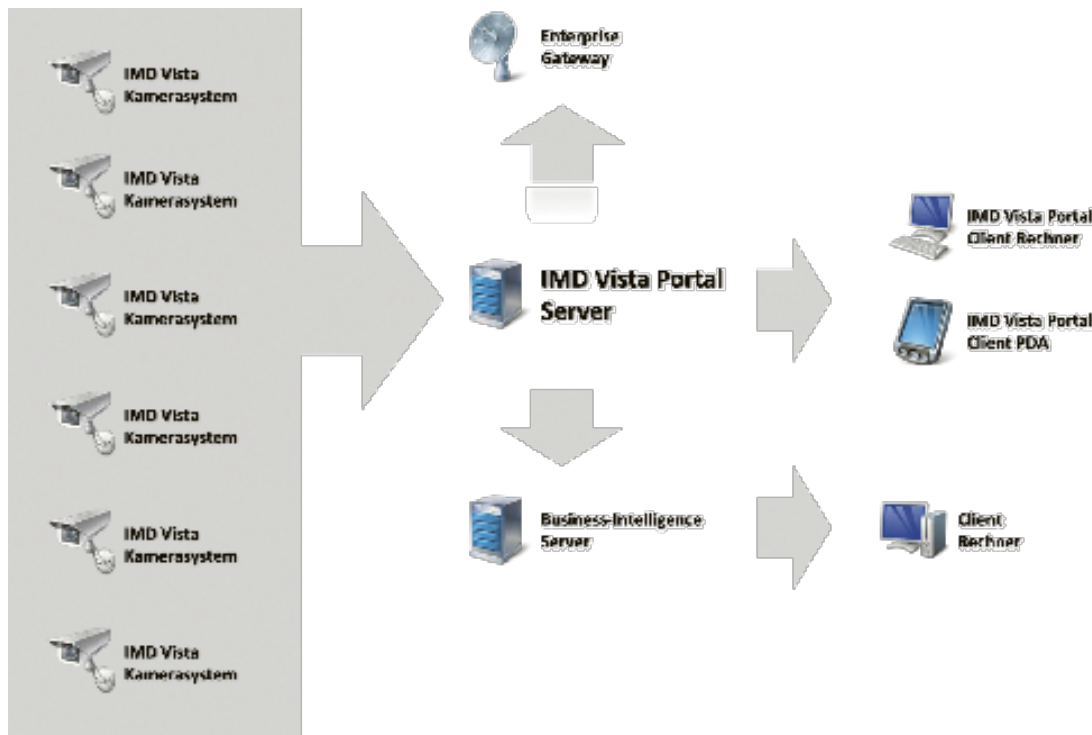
IMD Vista Kamerasystem

IMD Vista Kamerasystem

IMD Vista Kamerasystem

IMD Vista Kamerasystem

IMD Vista Kamerasystem

IMD Vista Kamerasystem

Enterprise Gateway

IMD Vista Portal Server

Business-Intelligence Server

IMD Vista Portal Client Rechner

IMD Vista Portal Client PDA

Client Rechner